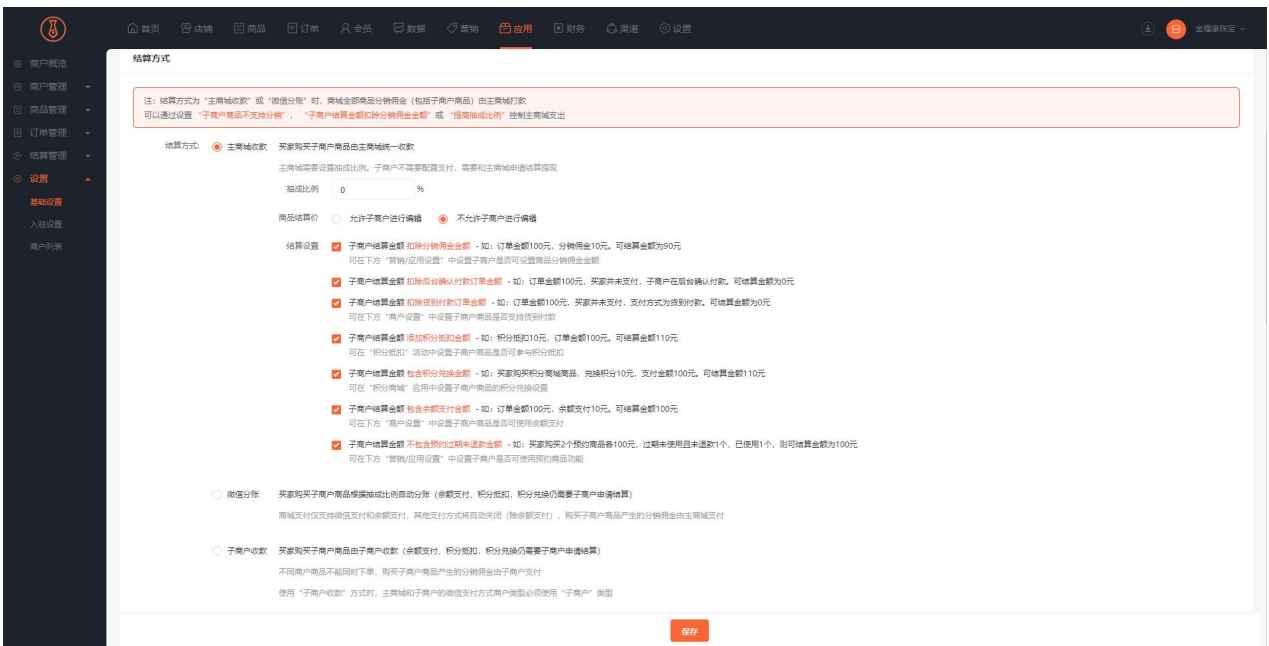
首页 店铺 商品 订单 会员 数据 营销 应用 财务 渠道 设置

金福缘珠宝

商户概况
商户管理
商品管理
订单管理
结算管理
设置
基础设置
入驻设置
商户列表

结算方式

注：结算方式为"主商城收款"或"微信分账"时，商城全部商品分销佣金（包括子商户商品）由主商城打款
可以通过设置"子商户商品不支持分销"、"子商户结算金额扣除分销佣金金额"或"提高抽成比例"控制主商城支出

结算方式： 主商城收款 买家购买子商户商品由主商城统一收款

主商城需要设置抽成比例。子商户不需要配置支付，需要和主商城申请结算提现

抽成比例 0 %

商品结算价 允许子商户进行编辑 不允许子商户进行编辑

结算设置 子商户结算金额 扣除分销佣金金额 - 如：订单金额100元，分销佣金10元，可结算金额为90元
可在下方"营销/应用设置"中设置子商户是否可设置商品分销佣金金额

子商户结算金额 扣除后台确认付款订单金额 - 如：订单金额100元，买家并未支付，子商户在后台确认付款，可结算金额为0元

子商户结算金额 扣除货到付款订单金额 - 如：订单金额100元，买家并未支付，支付方式为货到付款，可结算金额为0元
可在下方"商户设置"中设置子商户商品是否支持货到付款

子商户结算金额 添加积分抵扣金额 - 如：积分抵扣10元，订单金额100元，可结算金额110元
可在"积分抵扣"活动中设置子商户商品是否可参与积分抵扣

子商户结算金额 包含积分兑换金额 - 如：买家购买积分商城商品，兑换积分10元，支付金额100元，可结算金额110元
可在"积分商城"应用中设置子商户商品的积分兑换设置

子商户结算金额 包含余额支付金额 - 如：订单金额100元，余额支付10元，可结算金额100元
可在下方"商户设置"中设置子商户商品是否可使用余额支付

子商户结算金额 不包含预约过期未退款金额 - 如：买家购买2个预约商品各100元，过期未使用且未退款1个，已使用1个，则可结算金额为100元
可在下方"营销/应用设置"中设置子商户是否可使用预约商品功能

微信分账 买家购买子商户商品根据抽成比例自动分账（余额支付、积分抵扣、积分兑换仍需要子商户申请结算）

商城支付仅支持微信支付和余额支付，其他支付方式将自动关闭（除余额支付），购买子商户商品产生的分销佣金由主商城支付

子商户收款 买家购买子商户商品由子商户收款（余额支付、积分抵扣、积分兑换仍需要子商户申请结算）

不同商户商品不能同时下单，购买子商户商品产生的分销佣金由子商户支付

使用"子商户收款"方式时，主商城和子商户的微信支付方式商户类型必须使用"子商户"类型

保存